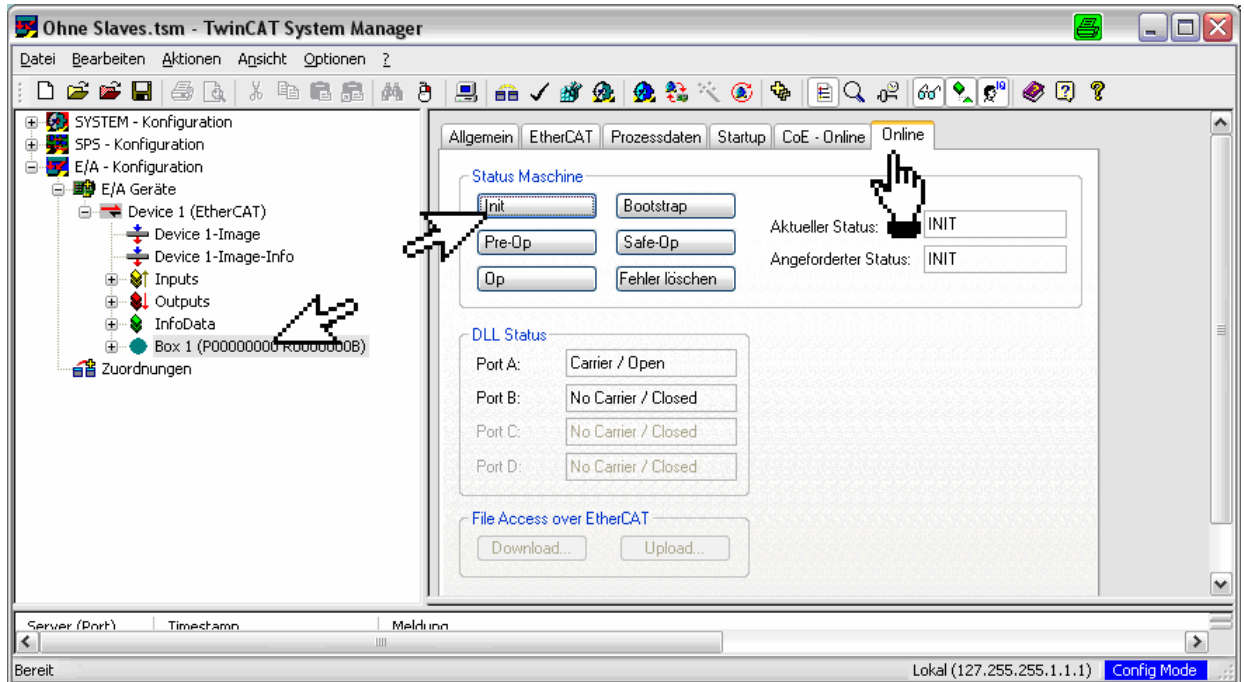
Ohne Slaves.tsm - TwinCAT System Manager

Datei Bearbeiten Aktionen Ansicht Optionen ?

SYSTEM - Konfiguration
SPS - Konfiguration
E/A - Konfiguration
E/A Geräte
Device 1 (EtherCAT)
Device 1-Image
Device 1-Image-Info
Inputs
Outputs
InfoData
Box 1 (P00000000 R0000000B)
Zuordnungen

Allgemein | EtherCAT | Prozessdaten | Startup | CoE - Online | Online

Status Maschine
Init
Bootstrap
Pre-Op
Safe-Op
Op
Fehler löschen
Aktueller Status: INIT
Angeforderter Status: INIT

DLL Status
Port A: Carrier / Open
Port B: No Carrier / Closed
Port C: No Carrier / Closed
Port D: No Carrier / Closed

File Access over EtherCAT
Download...
Upload...

Server (Port) | Timestamp | Meldung

Bereit
Lokal (127.255.255.1.1.1) Config Mode